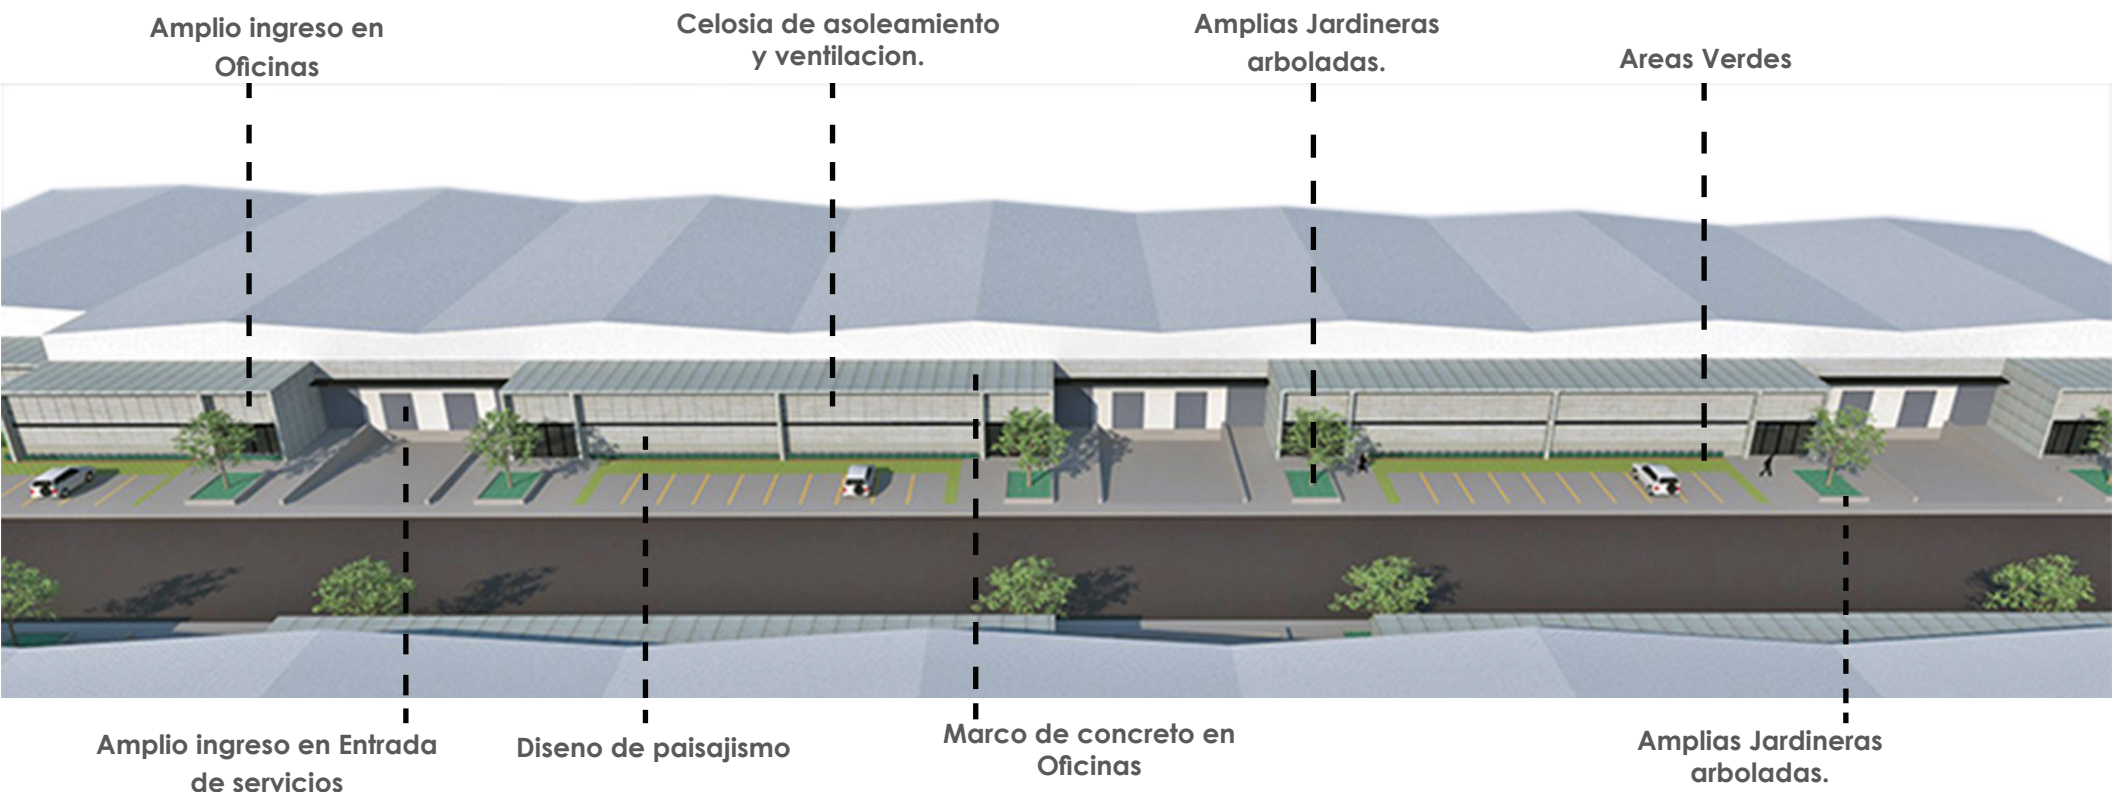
Amplio ingreso en Oficinas

Celosia de asoleamiento y ventilacion.

Amplias Jardineras arboladas.

Areas Verdes

Amplio ingreso en Entrada de servicios

Diseno de paisajismo

Marco de concreto en Oficinas

Amplias Jardineras arboladas.